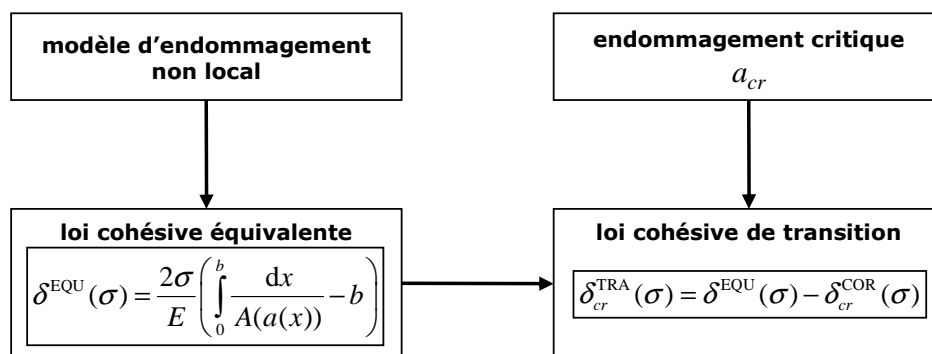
modèle d'endommagement non local

endommagement critique
$a_{cr}$

loi cohésive équivalente
$\delta^{\text{EQU}}(\sigma) = \frac{2\sigma}{E}\left(\int_0^b \frac{\mathrm{d}x}{A(a(x))} - b\right)$

loi cohésive de transition
$\delta_{cr}^{\text{TRA}}(\sigma) = \delta^{\text{EQU}}(\sigma) - \delta_{cr}^{\text{COR}}(\sigma)$